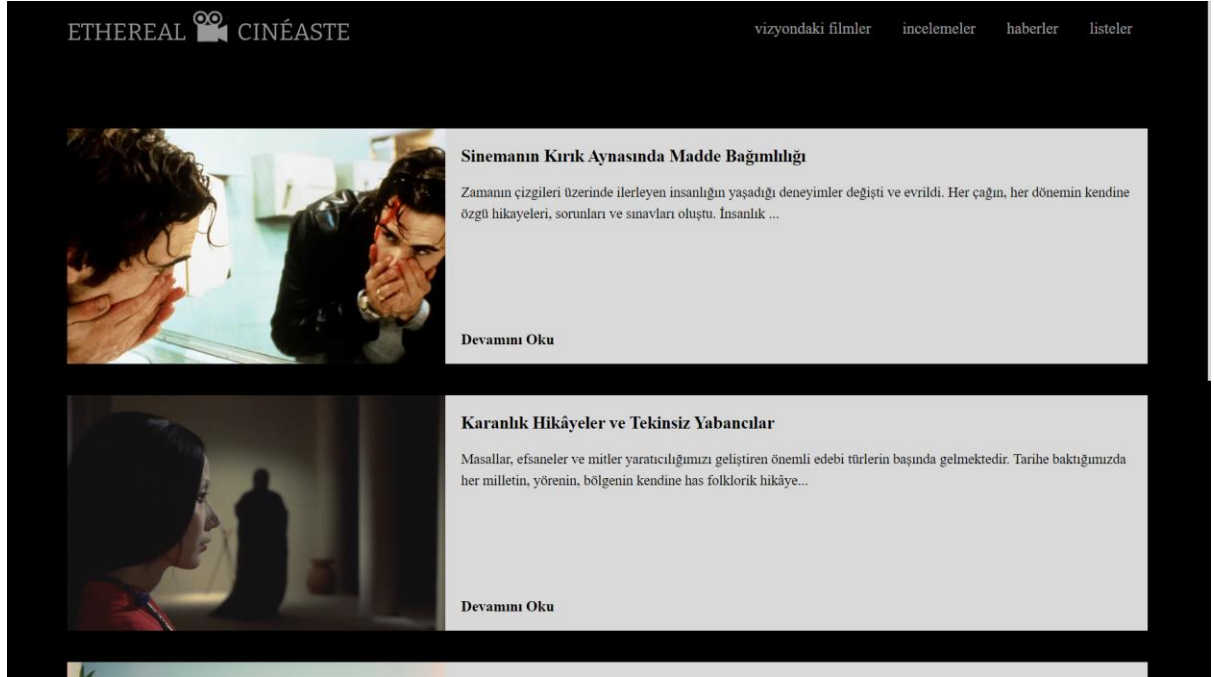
ETHEREAL CINÉASTE

vizyondaki filmler incelemeler haberler listeler

Sinemanın Kırık Aynasında Madde Bağımlılığı

Zamanın çizgileri üzerinde ilerleyen insanlığın yaşadığı deneyimler değişti ve evrildi. Her çağın, her dönemin kendine özgü hikayeleri, sorunları ve sınavları oluştu. İnsanlık ...

Devamını Oku

Karanlık Hikâyeler ve Tekinsiz Yabancılar

Masallar, efsaneler ve mitler yaratıcılığımızı geliştiren önemli edebi türlerin başında gelmektedir. Tarihe baktığımızda her milletin, yörenin, bölgenin kendine has folklorik hikâye...

Devamını Oku